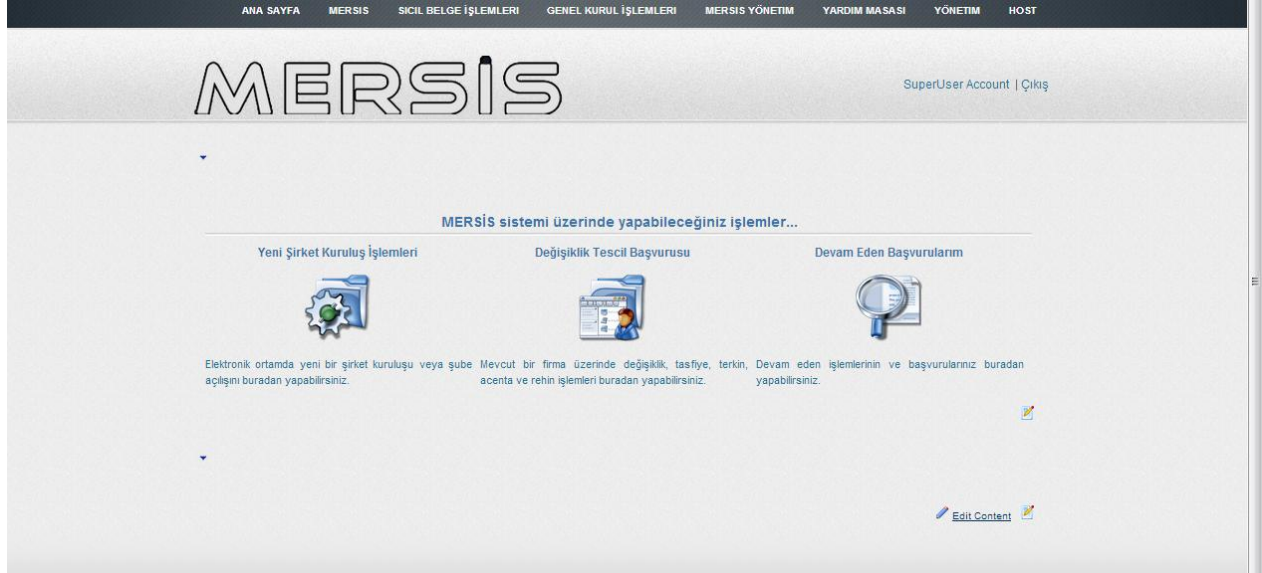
ANA SAYFA MERSIS SICIL BELGE İŞLEMLERI GENEL KURUL İŞLEMLERI MERSIS YÖNETIM YARDIM MASASI YÖNETIM HOST

MERSİS

SuperUser Account | Çıkış

MERSİS sistemi üzerinde yapabileceğiniz işlemler...

Yeni Şirket Kuruluş İşlemleri

Elektronik ortamda yeni bir şirket kuruluşu veya şube açılışını buradan yapabilirsiniz.

Değişiklik Tescil Başvurusu

Mevcut bir firma üzerinde değişiklik, tasfiye, terkin, acenta ve rehin işlemleri buradan yapabilirsiniz.

Devam Eden Başvurularım

Devam eden işlemlerinin ve başvurularınız buradan yapabilirsiniz.

Edit Content